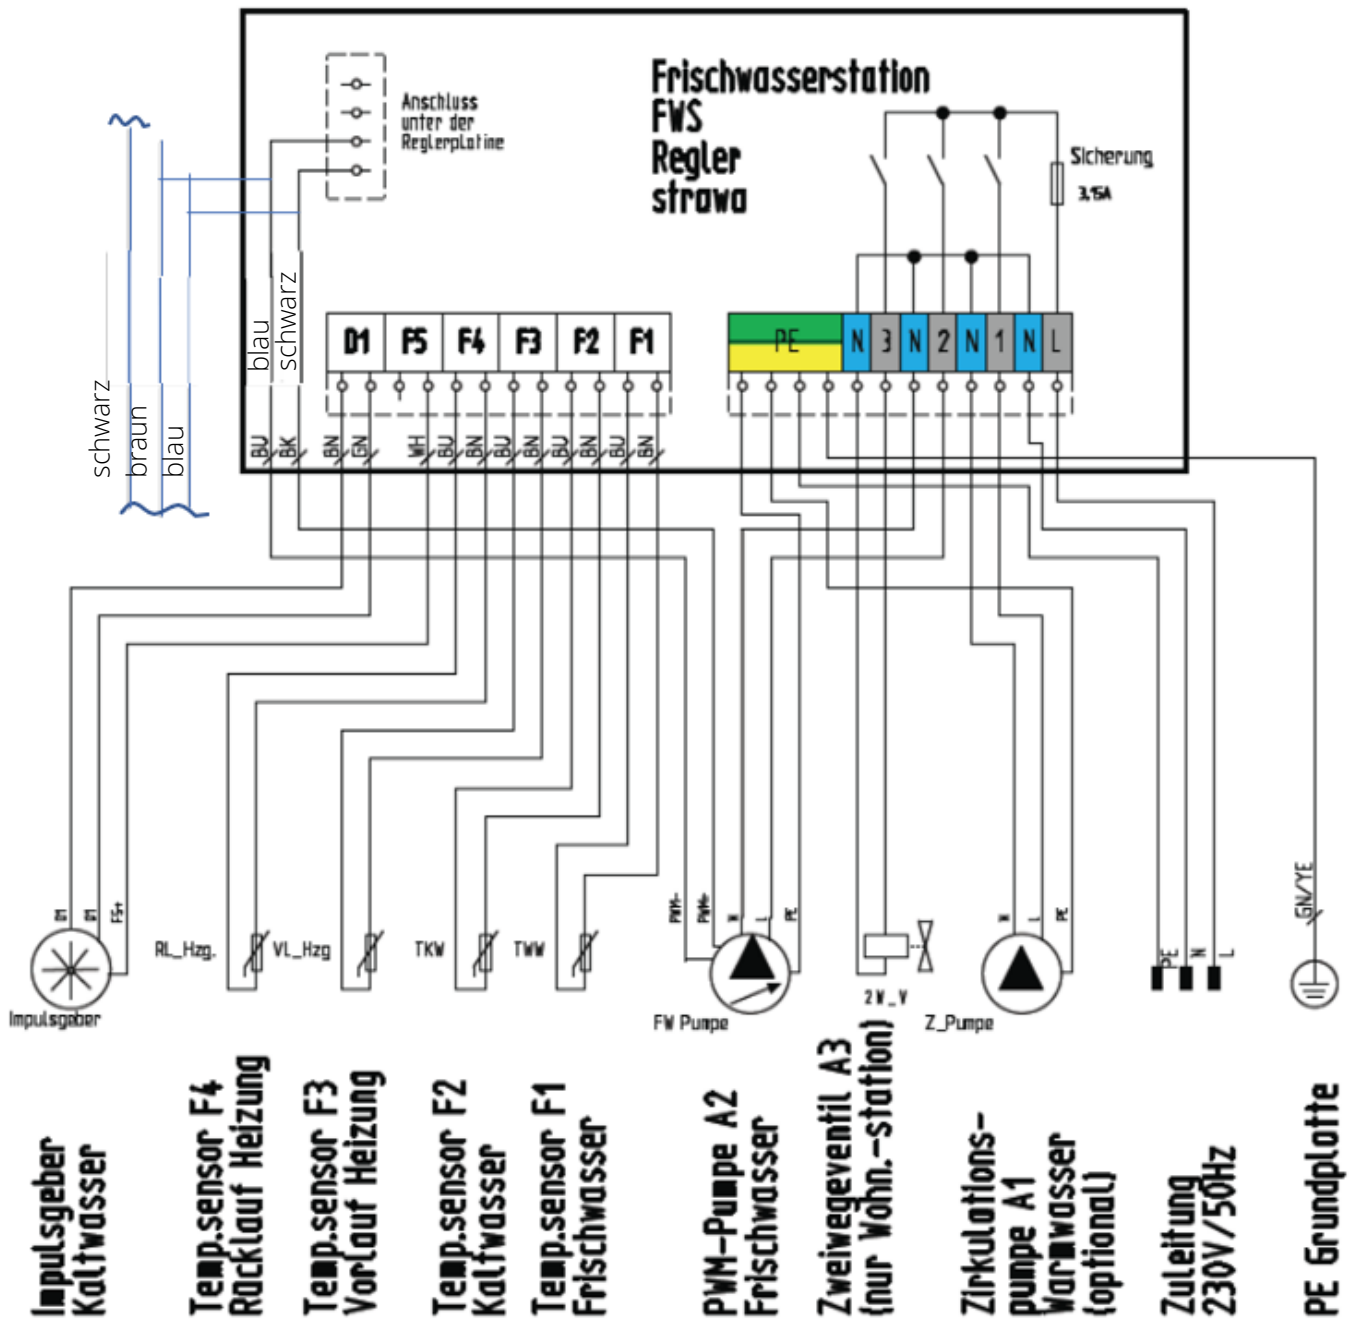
Frischwasserstation
FWS
Regler
strawa

Anschluss unter der Reglerplatine

Sicherung
3,15A

blau
schwarz

schwarz
braun
blau

D1 F5 F4 F3 F2 F1

PE N 3 N 2 N 1 N L

BU BK BN GN WH BU BN BU BN BU BN BU BN

IM IM FS+
Impulsgeber

RL_Hzg. VL_Hzg TKW TWW

PWM- PWM+ N L PE
FW Pumpe

2W_V

N L PE
Z_Pumpe

PE N L

GN/YE

Impulsgeber Kaltwasser

Temp.sensor F4 Rücklauf Heizung

Temp.sensor F3 Vorlauf Heizung

Temp.sensor F2 Kaltwasser

Temp.sensor F1 Frischwasser

PWM-Pumpe A2 Frischwasser

Zweiwegeventil A3 (nur Wohn.-station)

Zirkulations-pumpe A1 Warmwasser (optional)

Zuleitung 230V/50Hz

PE Grundplatte